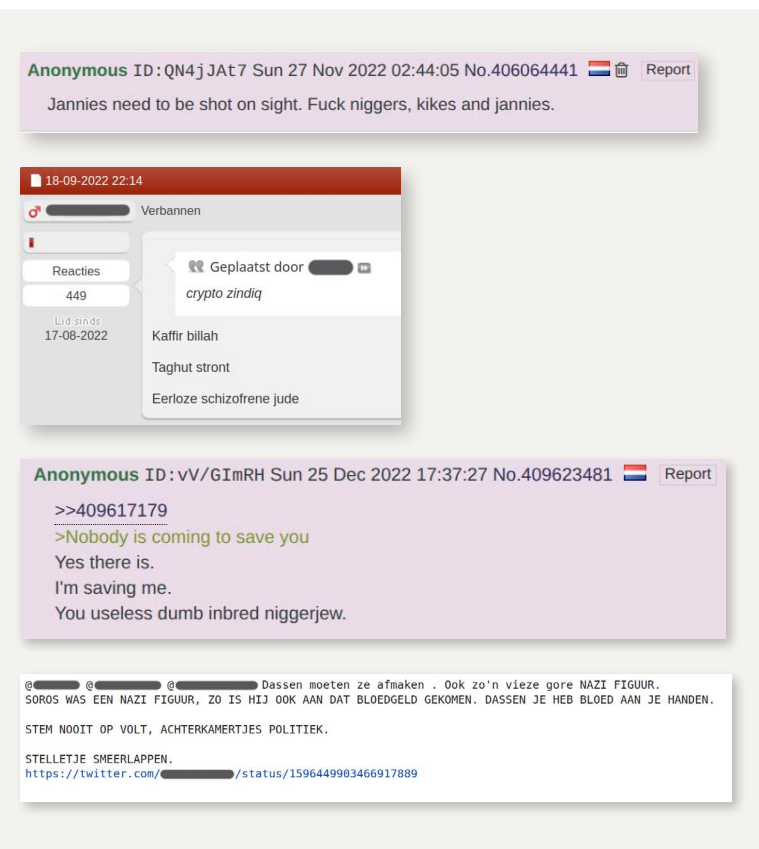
Anonymous ID:QN4jJAt7 Sun 27 Nov 2022 02:44:05 No.406064441 Report

Jannies need to be shot on sight. Fuck niggers, kikes and jannies.

18-09-2022 22:14

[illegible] Verbannen

Reacties

449

Lid sinds

17-08-2022

Geplaatst door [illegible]

crypto zindiq

Kaffir billah

Taghut stront

Eerloze schizofrene jude

Anonymous ID:vV/GImRH Sun 25 Dec 2022 17:37:27 No.409623481 Report

>>409617179

>Nobody is coming to save you

Yes there is.

I'm saving me.

You useless dumb inbred niggerjew.

@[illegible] @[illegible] @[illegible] Dassen moeten ze afmaken . Ook zo'n vieze gore NAZI FIGUUR. SOROS WAS EEN NAZI FIGUUR, ZO IS HIJ OOK AAN DAT BLOEDGELD GEKOMEN. DASSEN JE HEB BLOED AAN JE HANDEN.

STEM NOOIT OP VOLT, ACHTERKAMERTJES POLITIEK.

STELLETJE SMEERLAPPEN.
https://twitter.com/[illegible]/status/1596449903466917889